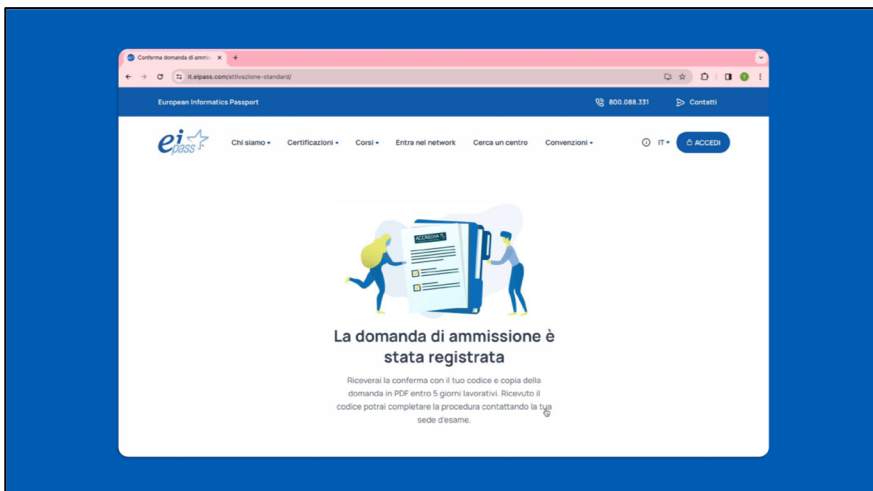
Conferma domanda di ammis ×
+
it.eipass.com/attivazione-standard/

European Informatics Passport
800.088.331
Contatti

ei pass
Chi siamo
Certificazioni
Corsi
Entra nel network
Cerca un centro
Convenzioni
IT
ACCEDI

ACCREDIA

La domanda di ammissione è stata registrata

Riceverai la conferma con il tuo codice e copia della domanda in PDF entro 5 giorni lavorativi. Ricevuto il codice potrai completare la procedura contattando la tua sede d'esame.